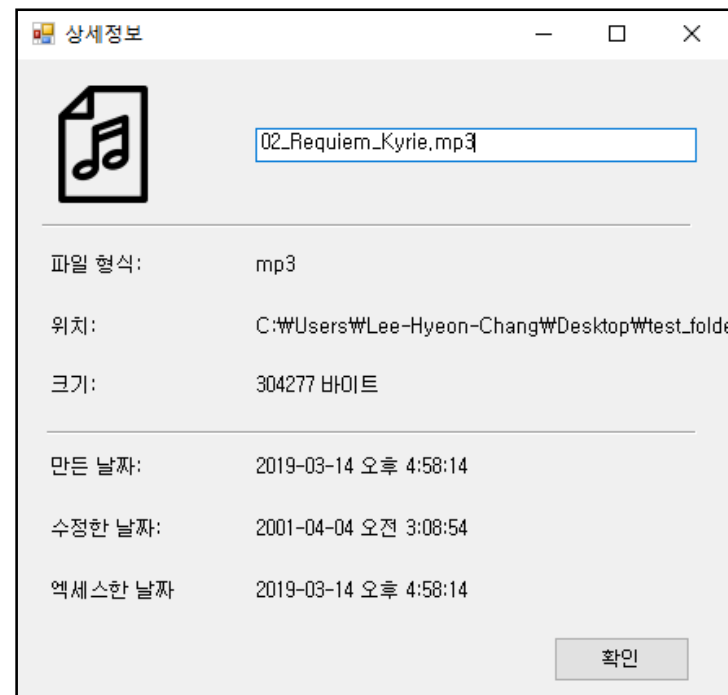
상세정보

02_Requiem_Kyrie.mp3

파일 형식: mp3

위치: C:₩Users₩Lee-Hyeon-Chang₩Desktop₩test_folde

크기: 304277 바이트

만든 날짜: 2019-03-14 오후 4:58:14

수정한 날짜: 2001-04-04 오전 3:08:54

엑세스한 날짜 2019-03-14 오후 4:58:14

확인